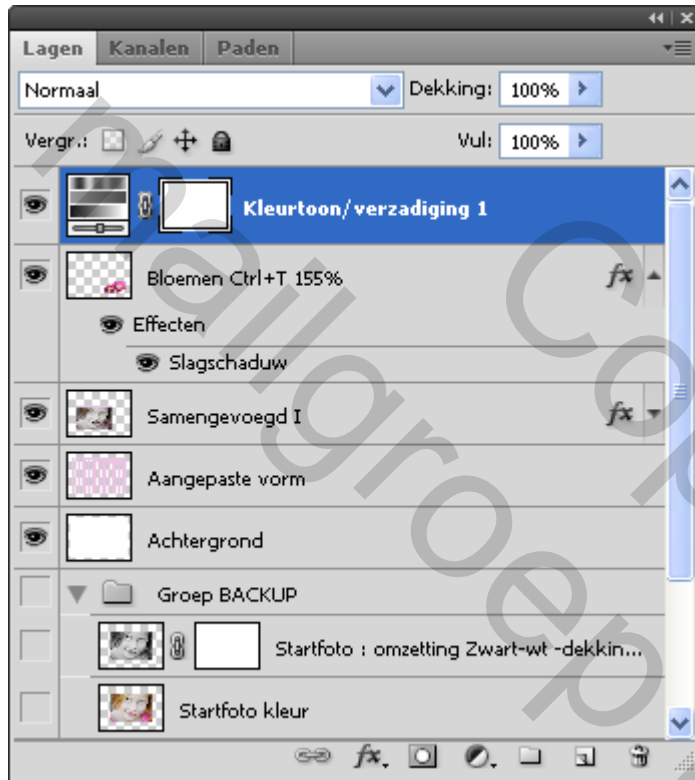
Lagen | Kanalen | Paden

Normaal

Dekking: 100%

Vergr.:

Vul: 100%

Kleurtoon/verzadiging 1

Bloemen Ctrl+T 155%

Effecten

Slagschaduw

Samengevoegd I

Aangepaste vorm

Achtergrond

Groep BACKUP

Startfoto : omzetting Zwart-wt -dekkin...

Startfoto kleur

mailgroep Cor